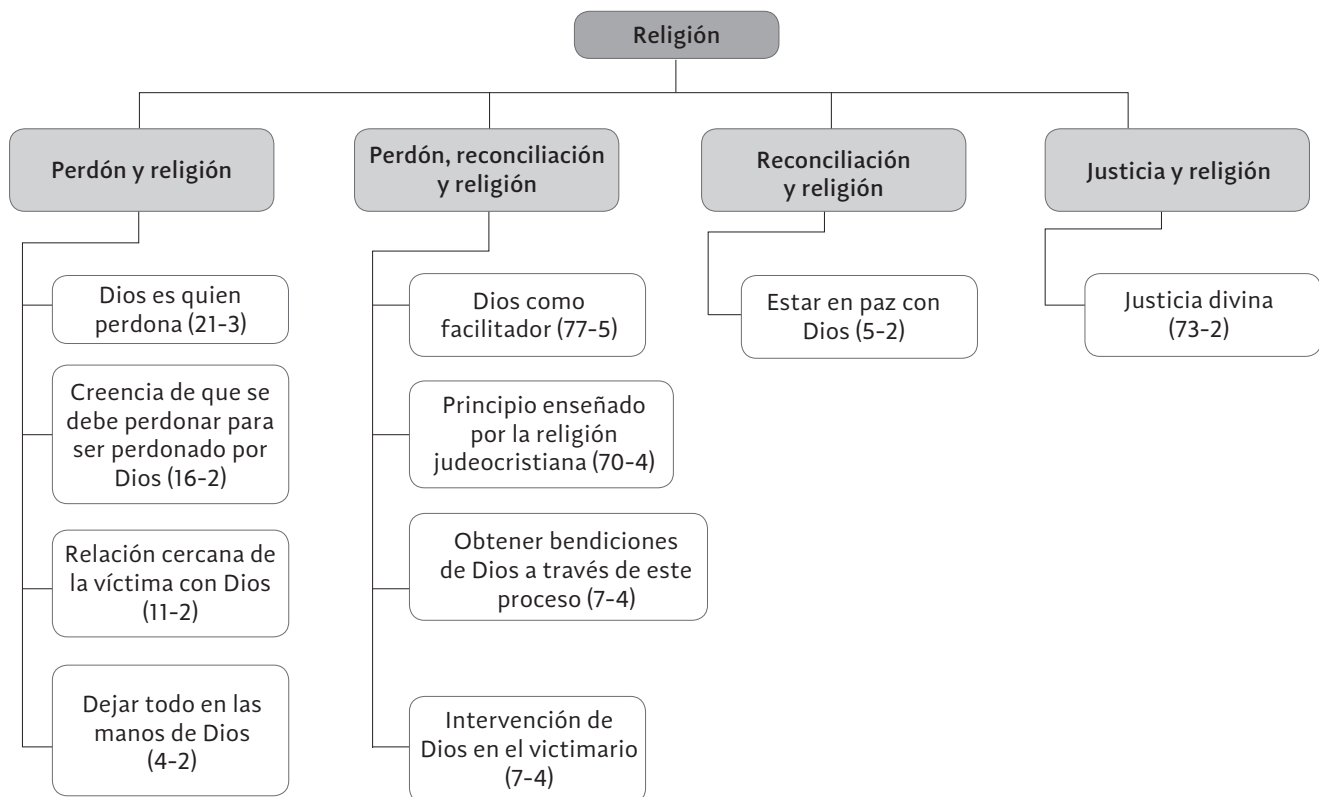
Religión

Perdón y religión

Dios es quien perdona (21-3)

Creencia de que se debe perdonar para ser perdonado por Dios (16-2)

Relación cercana de la víctima con Dios (11-2)

Dejar todo en las manos de Dios (4-2)

Perdón, reconciliación y religión

Dios como facilitador (77-5)

Principio enseñado por la religión judeocristiana (70-4)

Obtener bendiciones de Dios a través de este proceso (7-4)

Intervención de Dios en el victimario (7-4)

Reconciliación y religión

Estar en paz con Dios (5-2)

Justicia y religión

Justicia divina (73-2)